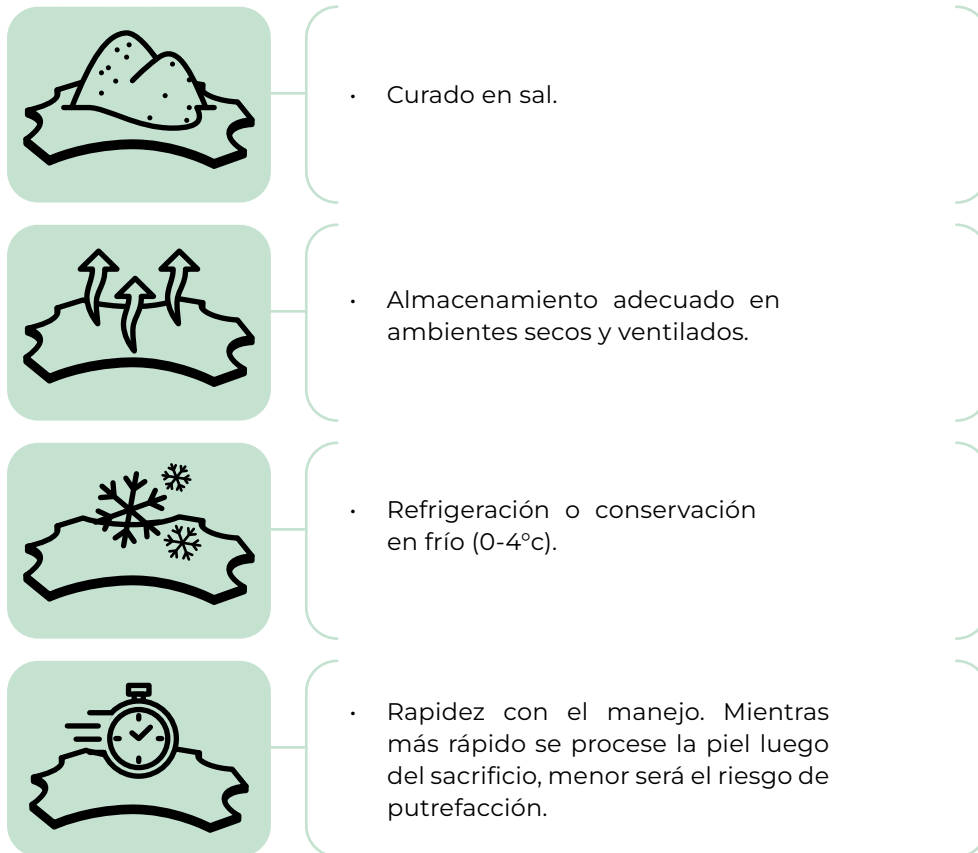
• Curado en sal.

• Almacenamiento adecuado en ambientes secos y ventilados.

• Refrigeración o conservación en frío (0-4°c).

• Rapidez con el manejo. Mientras más rápido se procese la piel luego del sacrificio, menor será el riesgo de putrefacción.